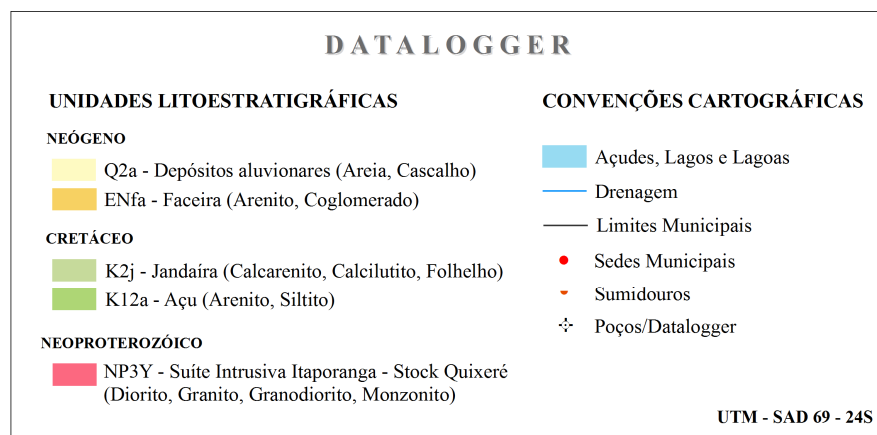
DATALOGGER

UNIDADES LITOESTRATIGRÁFICAS

NEÓGENO

Q2a - Depósitos aluvionares (Areia, Cascalho)

ENfa - Faceira (Arenito, Coglomerado)

CRETÁCEO

K2j - Jandaíra (Calcarenito, Calcilutito, Folhelho)

K12a - Açu (Arenito, Siltito)

NEOPROTEROZÓICO

NP3Y - Suíte Intrusiva Itaporanga - Stock Quixeré (Diorito, Granito, Granodiorito, Monzonito)

CONVENÇÕES CARTOGRÁFICAS

Açudes, Lagos e Lagoas

Drenagem

Limites Municipais

Sedes Municipais

Sumidouros

Poços/Datalogger

UTM - SAD 69 - 24S